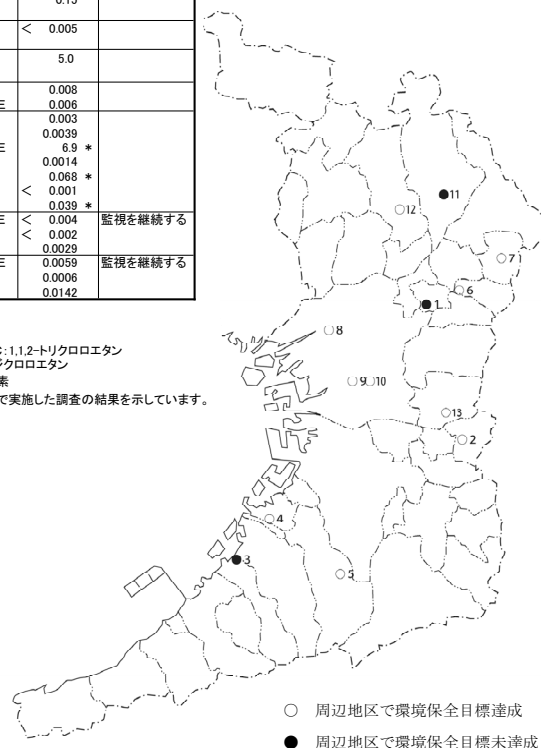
0.13

| | | |
|---|---|---|
| | < 0.005 | |
| | 5.0 | |
| | 0.008 | |
| E | 0.006 | |
| | 0.003 | |
| | 0.0039 | |
| E | 6.9 * | |
| | 0.0014 | |
| | 0.068 * | |
| | < 0.001 | |
| | 0.039 * | |
| E | < 0.004 | 監視を継続する |
| | < 0.002 | |
| | 0.0029 | |
| E | 0.0059 | 監視を継続する |
| | 0.0006 | |
| | 0.0142 | |

E:1,1,2-トリクロロエタン
クロロエタン
素
で実施した調査の結果を示しています。

11
12
7
6
1
8
9
10
13
2
4
3
5

○ 周辺地区で環境保全目標達成

● 周辺地区で環境保全目標未達成